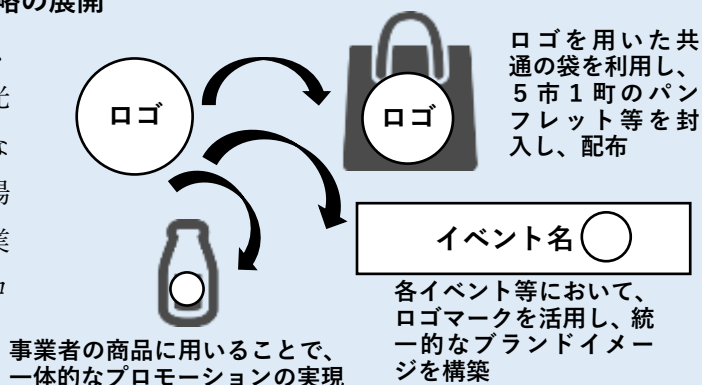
略の展開

光
な
場
業

ロゴ

ロゴ

ロゴを用いた共通の袋を利用し、5市1町のパンフレット等を封入し、配布

イベント名

各イベント等において、ロゴマークを活用し、統一的なブランドイメージを構築

事業者の商品に用いることで、一体的なプロモーションの実現